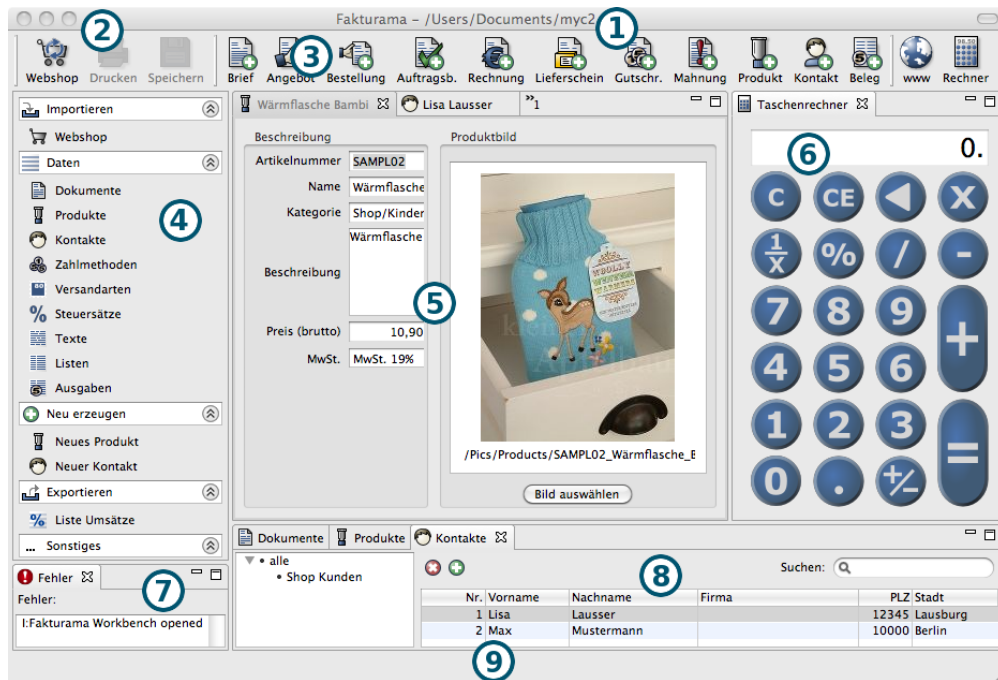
Fakturama – /Users/Documents/myc2

1

2

Webshop Drucken Speichern

3

Brief Angebot Bestellung Auftragsb. Rechnung Lieferschein Gutschr. Mahnung Produkt Kontakt Beleg www Rechner

Importieren

Webshop

Daten

Dokumente

Produkte

Kontakte

Zahlmethoden

Versandarten

Steuersätze

Texte

Listen

Ausgaben

4

Neu erzeugen

Neues Produkt

Neuer Kontakt

Exportieren

Liste Umsätze

Sonstiges

Wärmflasche Bambi Lisa Lausser »1

Beschreibung

Artikelnummer SAMPL02

Name Wärmflasche

Kategorie Shop/Kinder

Beschreibung Wärmflasche

Preis (brutto) 10,90

MwSt. MwSt. 19%

Produktbild

5

/Pics/Products/SAMPL02_Wärmflasche_B

Bild auswählen

Taschenrechner

6

0.

C CE ◀ X

$\frac{1}{x}$ % / -

7 8 9 +

4 5 6

1 2 3 =

0 . +/-

Fehler

7

Fehler:

I:Fakturama Workbench opened

Dokumente Produkte Kontakte

• alle

• Shop Kunden

8

Suchen:

| Nr. | Vorname | Nachname | Firma | PLZ | Stadt |
|---|---|---|---|---|---|
| 1 | Lisa | Lausser | | 12345 | Lausburg |
| 2 | Max | Mustermann | | 10000 | Berlin |

9